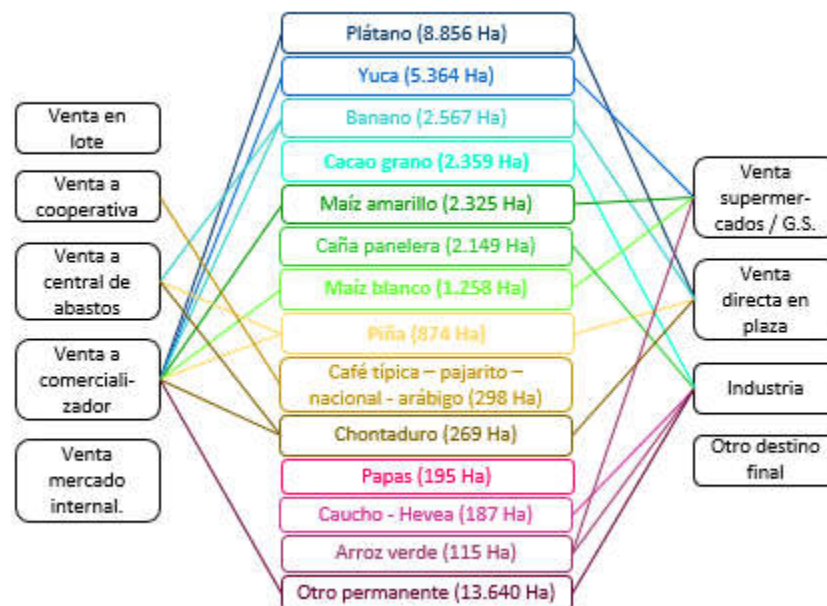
Venta en lote

Venta a cooperativa

Venta a central de abastos

Venta a comercializador

Venta mercado internal.

Plátano (8.856 Ha)

Yuca (5.364 Ha)

Banano (2.567 Ha)

Cacao grano (2.359 Ha)

Maíz amarillo (2.325 Ha)

Caña panelera (2.149 Ha)

Maíz blanco (1.258 Ha)

Piña (874 Ha)

Café típica – pajarito – nacional - arábigo (298 Ha)

Chontaduro (269 Ha)

Papas (195 Ha)

Caucho - Hevea (187 Ha)

Arroz verde (115 Ha)

Otro permanente (13.640 Ha)

Venta supermercados / G.S.

Venta directa en plaza

Industria

Otro destino final